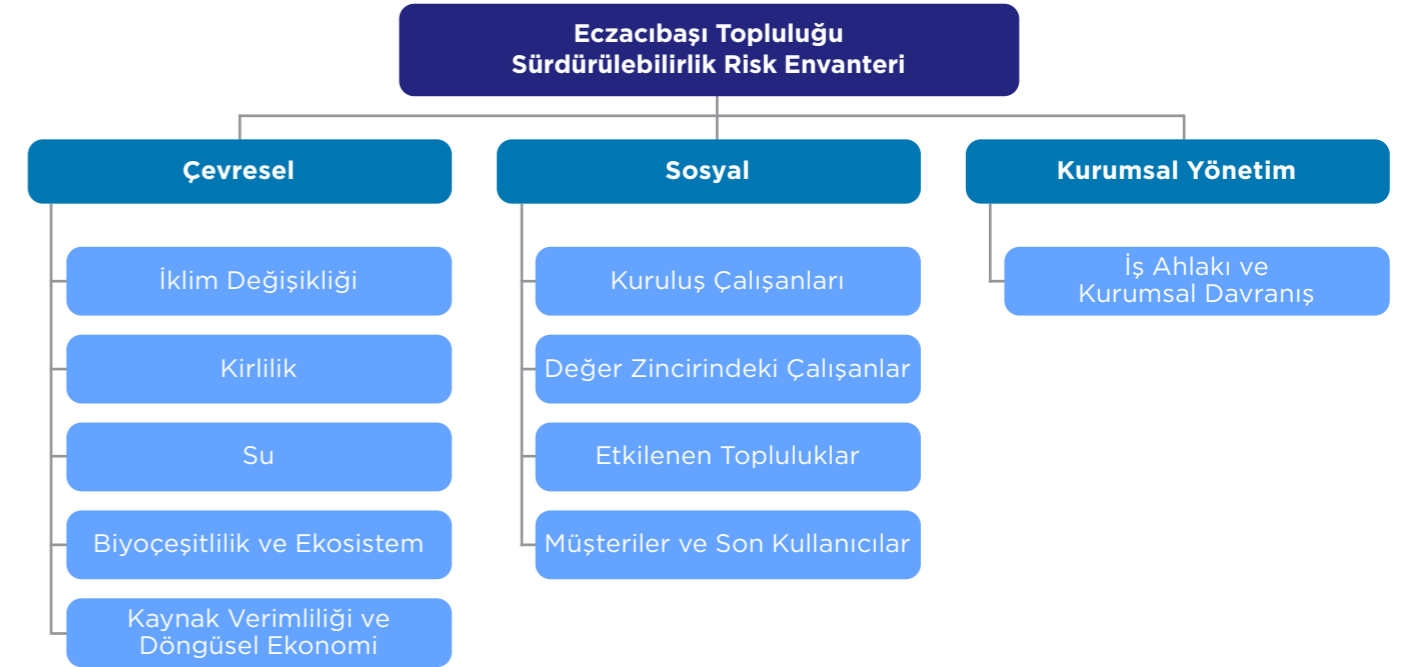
Eczacıbaşı Topluluğu
Sürdürülebilirlik Risk Envanteri

Çevresel

İklim Değişikliği

Kirlilik

Su

Biyoçeşitlilik ve Ekosistem

Kaynak Verimliliği ve Döngüsel Ekonomi

Sosyal

Kuruluş Çalışanları

Değer Zincirindeki Çalışanlar

Etkilenen Topluluklar

Müşteriler ve Son Kullanıcılar

Kurumsal Yönetim

İş Ahlakı ve Kurumsal Davranış